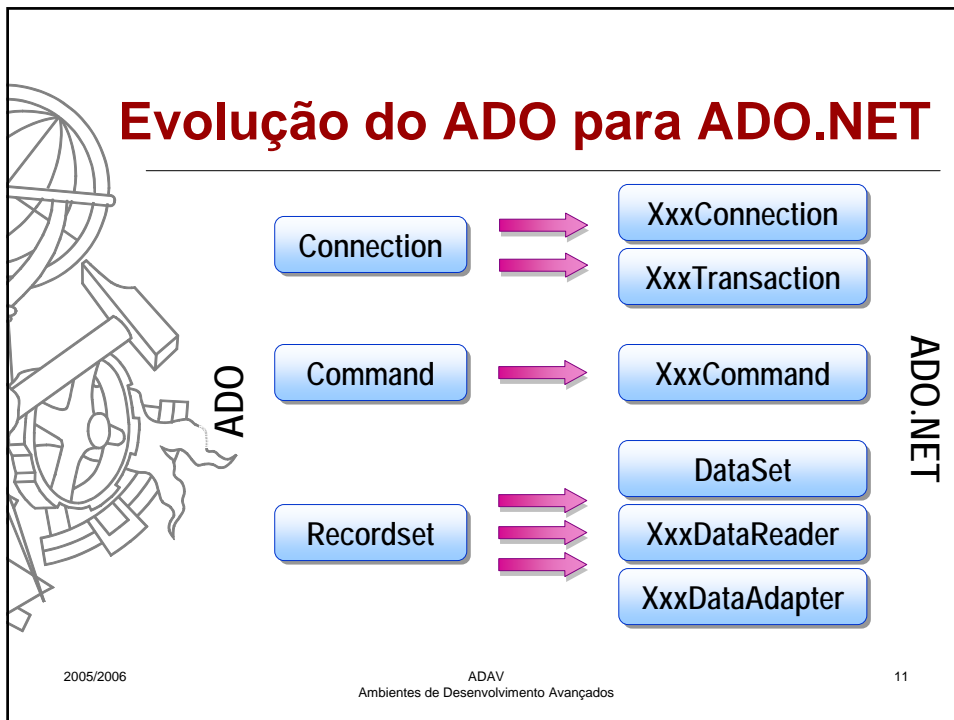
Evolução do ADO para ADO.NET

ADO

Connection

Command

Recordset

ADO.NET

XxxConnection

XxxTransaction

XxxCommand

DataSet

XxxDataReader

XxxDataAdapter

2005/2006

ADAV
Ambientes de Desenvolvimento Avançados

11